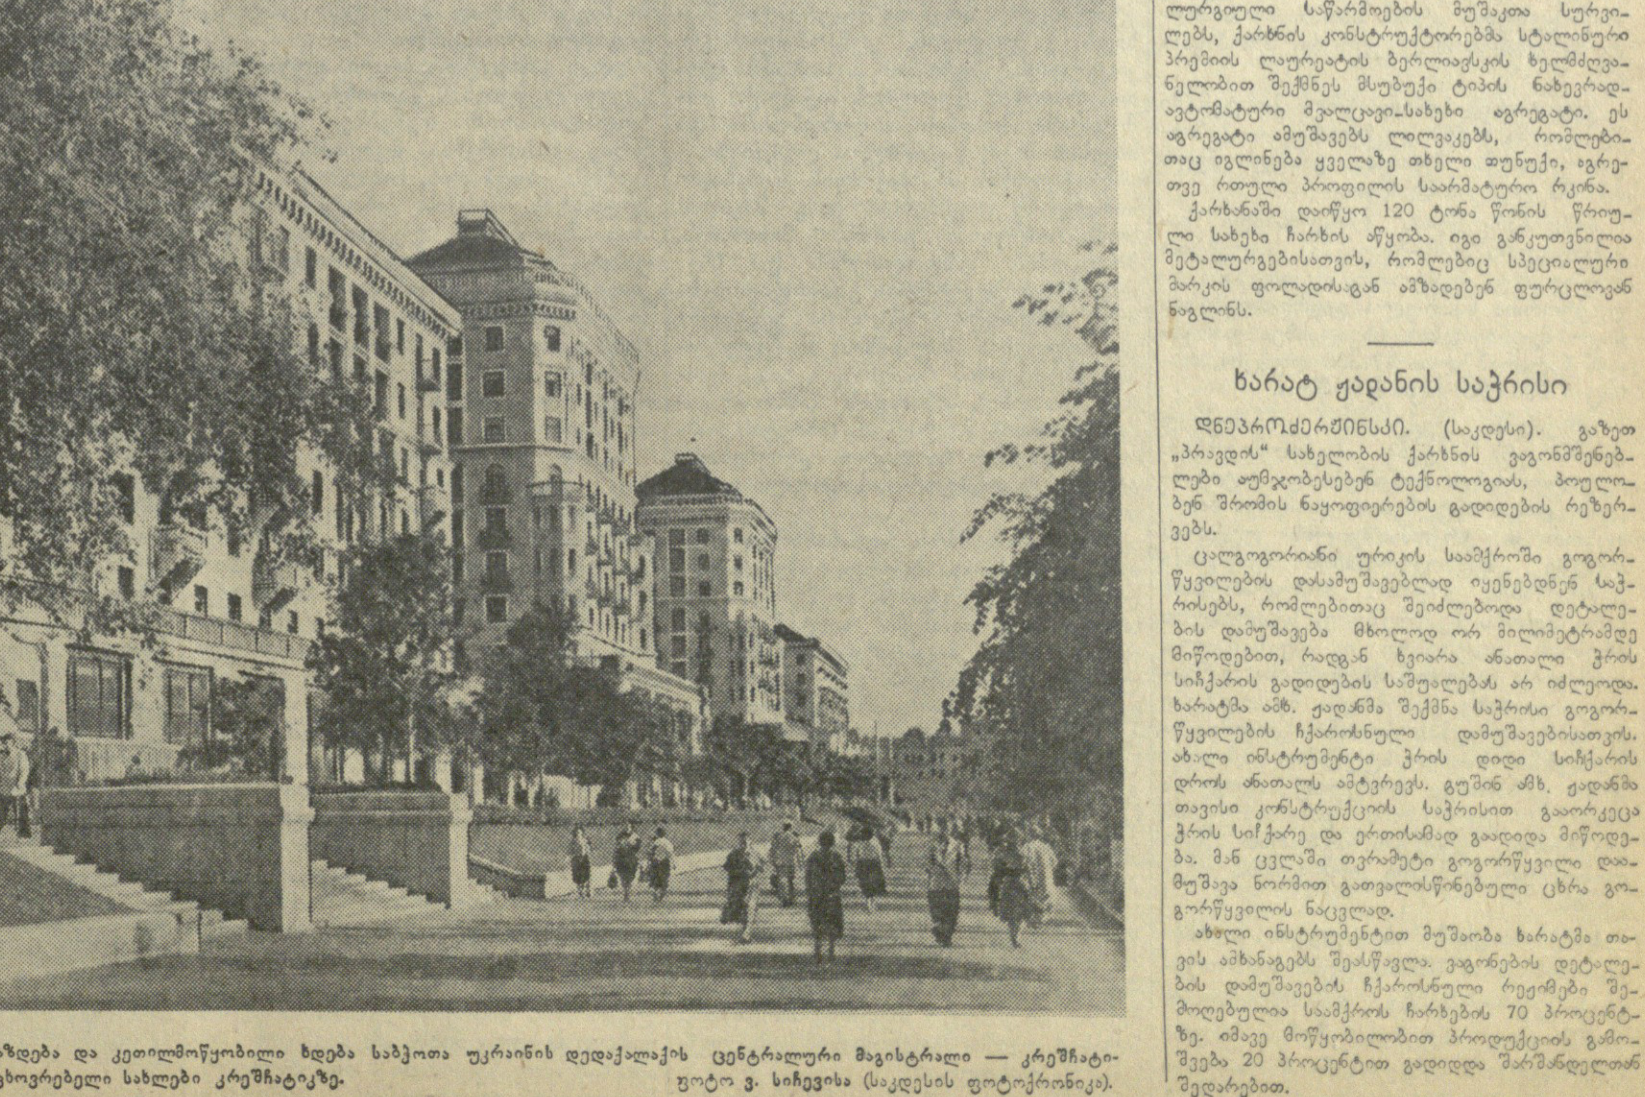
ლურგიული საწარმოების მუშაკთა სურვილებს, ქარხნის კონსტრუქტორებმა სტალინური პრემიის ლაურეატის ბერლიავსკის ხელმძღვანელობით შექმნეს მსუბუქი ტიპის ნახევრადავტომატური მელცავი-სახეხი აგრეგატი. ეს აგრეგატი ამუშავებს ლილვაკებს, რომლებითაც იგლინება ყველაზე თხელი თუნუქი, აგრეთვე რთული პროფილის საარმატურო რკინა.

ქარხანაში დაიწყო 120 ტონა წონის წრიული სახეხი ჩარხის აწყობა. იგი განკუთვნილია მეტალურგებისათვის, რომლებიც სპეციალური მარკის ფოლადისაგან ამზადებენ ფურცლოვან ნაგლინს.

ხარატ ჟადანის საჭრისი

ДНЕПРОДЗЕРЖИНСКИ. (საკდესი). გაზეთ „პრავდის" სახელობის ქარხნის ვაგონმშენებლები ათვისებენ ტექნოლოგიას, პოულობენ შრომის ნაყოფიერების გადიდების რეზერვებს.

ცალგოგორიანი ურიკის საამქროში გოგორწყვილების დასამუშავებლად იყენებდნენ საჭრისებს, რომლებითაც შეიძლებოდა დეტალების დამუშავება მხოლოდ ორ მილიმეტრამდე მიწოდებით, რადგან ხვიარა ანათალი ჭრის სიჩქარის გადიდების საშუალებას არ იძლეოდა. ხარატმა ამხ. ჟადანმა შექმნა საჭრისი გოგორწყვილების ჩქაროსნული დამუშავებისათვის. ახალი ინსტრუმენტი ჭრის დიდი სიჩქარის დროს ანათალს ამტვრევს. გუშინ ამხ. ჟადანმა თავისი კონსტრუქციის საჭრისით გააორკეცა ჭრის სიჩქარე და ერთისამად გაადიდა მიწოდება. მან ცვლაში თვრამეტი გოგორწყვილი დაამუშავა ნორმით გათვალისწინებული ცხრა გოგორწყვილის ნაცვლად.

ახალი ინსტრუმენტით მუშაობა ხარატმა თავის ამხანაგებს შეასწავლა. ვაგონების დეტალების დამუშავების ჩქაროსნული რეჟიმები შემოღებულია საამქროს ჩარხების 70 პროცენტზე. იმავე მოწყობილობით პროდუქციის გამოშვება 20 პროცენტით გადიდდა შარშანდელთან შედარებით.

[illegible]ზდება და კეთილმოწყობილი ხდება საბჭოთა უკრაინის დედაქალაქის ცენტრალური მაგისტრალი — კრეშჩატი-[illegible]ხოვრებელი სახლები კრეშჩატიკზე.
ფოტო ვ. სიჩევისა (საკდესის ფოტოქრონიკა).